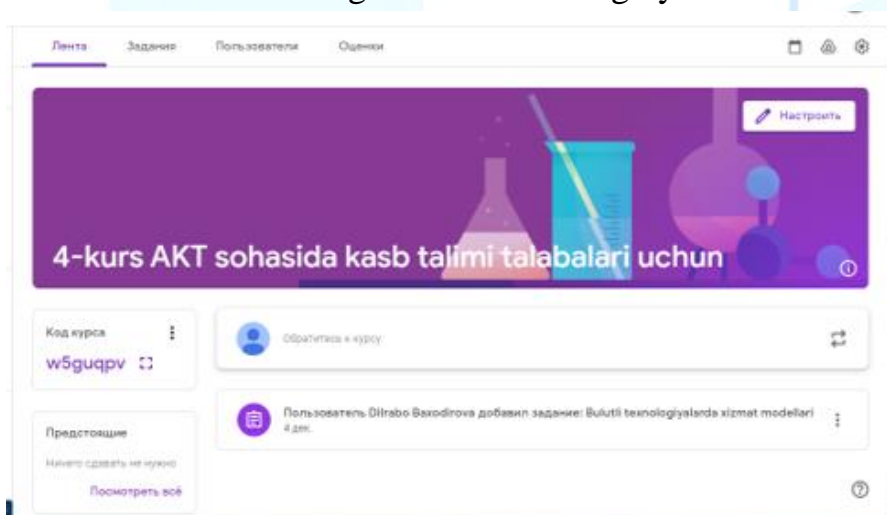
Лента Задания Пользователи Оценки

Настроить

4-kurs AKT sohasida kasb talimi talabalari uchun

Код курса

w5guqpv

Обратиться к курсу

Пользователь Dilrabo Baxodirova добавил задание: Bulutli texnologiyalarda xizmat modellari

4 дек.

Предстоящие

Ничего сдавать не нужно

Посмотреть всё